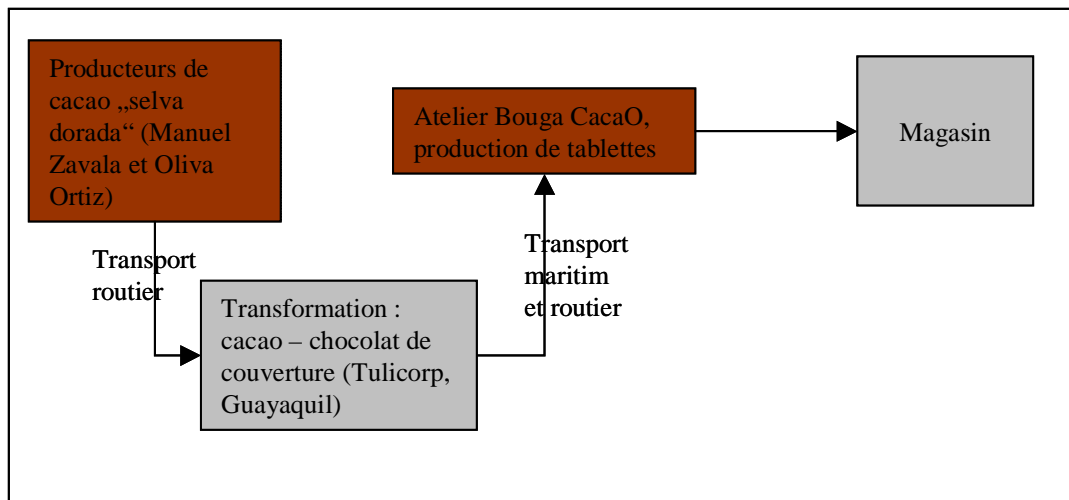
Producteurs de cacao „selva dorada“ (Manuel Zavala et Oliva Ortiz)

Atelier Bouga CacaO, production de tablettes

Magasin

Transport routier

Transport maritim et routier

Transformation : cacao – chocolat de couverture (Tulicorp, Guayaquil)